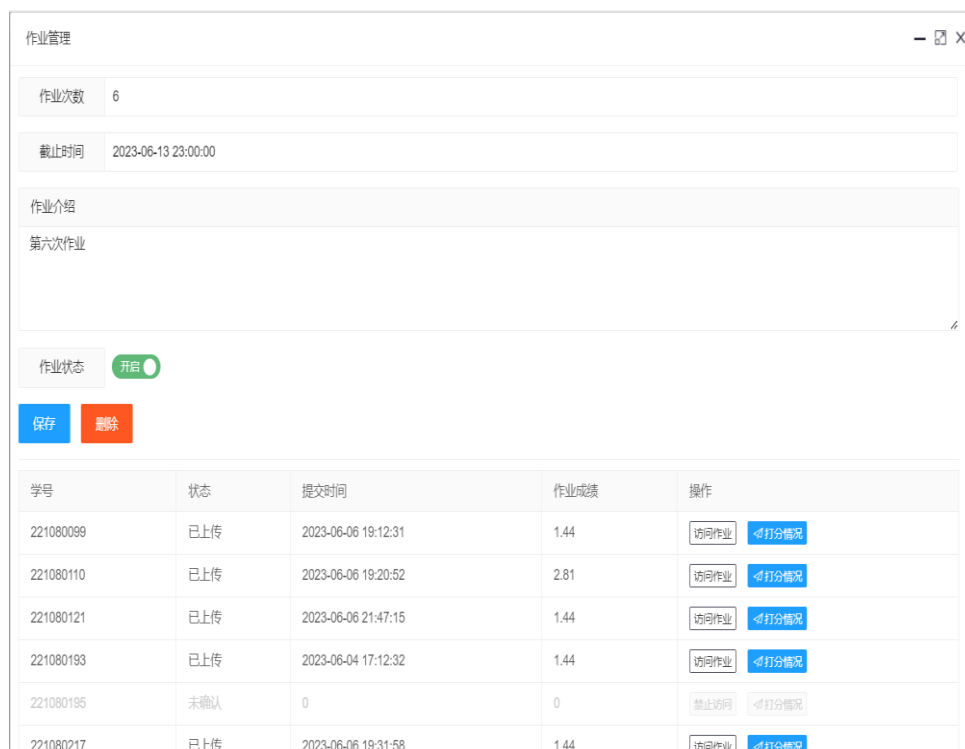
作业管理

作业次数 6

截止时间 2023-06-13 23:00:00

作业介绍

第六次作业

作业状态 开启

保存 删除

| 学号 | 状态 | 提交时间 | 作业成绩 | 操作 |
|---|---|---|---|---|
| 221080099 | 已上传 | 2023-06-06 19:12:31 | 1.44 | 访问作业 打分情况 |
| 221080110 | 已上传 | 2023-06-06 19:20:52 | 2.81 | 访问作业 打分情况 |
| 221080121 | 已上传 | 2023-06-06 21:47:15 | 1.44 | 访问作业 打分情况 |
| 221080193 | 已上传 | 2023-06-04 17:12:32 | 1.44 | 访问作业 打分情况 |
| 221080195 | 未确认 | 0 | 0 | 禁止访问 打分情况 |
| 221080217 | 已上传 | 2023-06-06 19:31:58 | 1.44 | 访问作业 打分情况 |